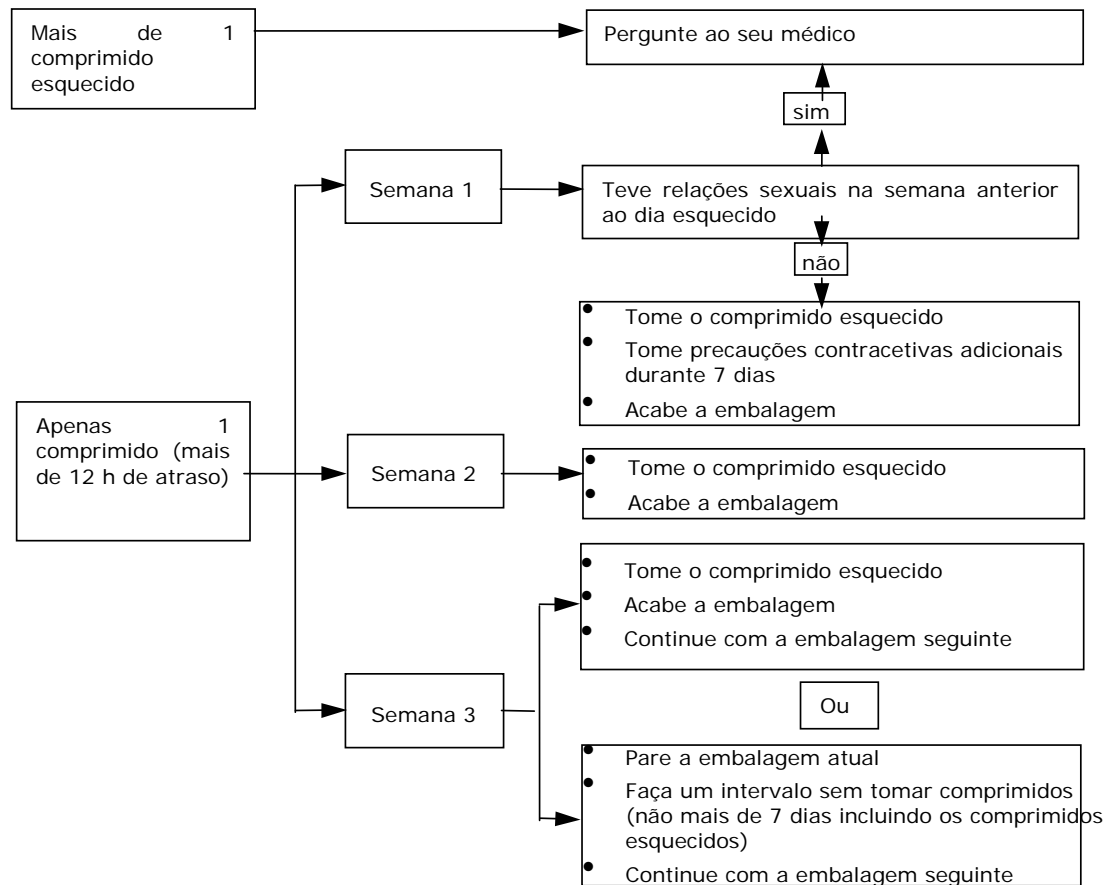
Mais de 1 comprimido esquecido

Pergunte ao seu médico

sim

Semana 1

Teve relações sexuais na semana anterior ao dia esquecido

não

- Tome o comprimido esquecido
- Tome precauções contracetivas adicionais durante 7 dias
- Acabe a embalagem

Apenas 1 comprimido (mais de 12 h de atraso)

Semana 2

- Tome o comprimido esquecido
- Acabe a embalagem

- Tome o comprimido esquecido
- Acabe a embalagem
- Continue com a embalagem seguinte

Ou

Semana 3

- Pare a embalagem atual
- Faça um intervalo sem tomar comprimidos (não mais de 7 dias incluindo os comprimidos esquecidos)
- Continue com a embalagem seguinte